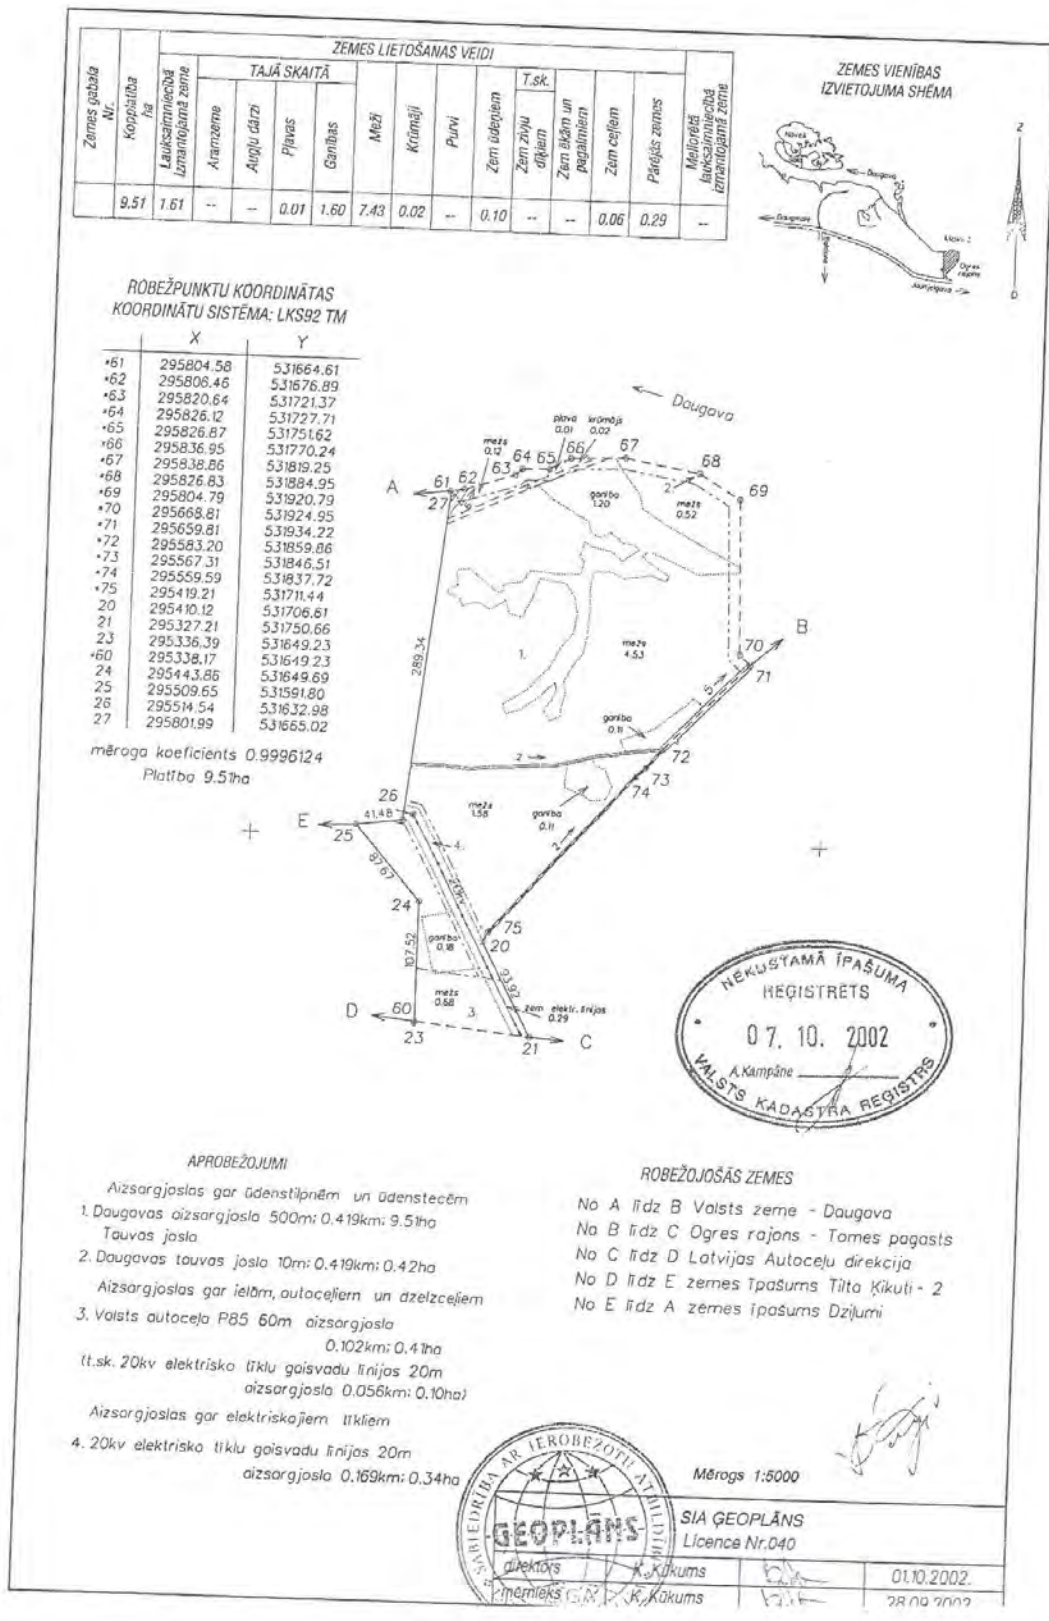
| Zemes gabala Nr. | Kopplatība ha | Lauksaimniecībā izmantojamā zeme | Aramzeme | Augļu dārzi | Pļavas | Ganības | Meži | Krūmāji | Purvi | Zem ūdeņiem | Zem zivju dīķiem | Zem ēkām un pagalmiem | Zem ceļiem | Pārējās zemes | Meliorētā lauksaimniecībā izmantojamā zeme |
|---|---|---|---|---|---|---|---|---|---|---|---|---|---|---|---|
| | 9.51 | 1.61 | -- | -- | 0.01 | 1.60 | 7.43 | 0.02 | -- | 0.10 | -- | -- | 0.06 | 0.29 | -- |

ZEMES LIETOŠANAS VEIDI
TAJĀ SKAITĀ
T.sk.

ZEMES VIENĪBAS IZVIETOJUMA SHĒMA

Daugava
Daugava
Ogres rajons

ROBEŽPUNKTU KOORDINĀTAS
KOORDINĀTU SISTĒMA: LKS92 TM

| | X | Y |
|---|---|---|
| •61 | 295804.58 | 531664.61 |
| •62 | 295806.46 | 531676.89 |
| •63 | 295820.64 | 531721.37 |
| •64 | 295826.12 | 531727.71 |
| •65 | 295826.87 | 531751.62 |
| •66 | 295836.95 | 531770.24 |
| •67 | 295838.86 | 531819.25 |
| •68 | 295826.83 | 531884.95 |
| •69 | 295804.79 | 531920.79 |
| •70 | 295668.81 | 531924.95 |
| •71 | 295659.81 | 531934.22 |
| •72 | 295583.20 | 531859.86 |
| •73 | 295567.31 | 531846.51 |
| •74 | 295559.59 | 531837.72 |
| •75 | 295419.21 | 531711.44 |
| 20 | 295410.12 | 531706.61 |
| 21 | 295327.21 | 531750.66 |
| 23 | 295336.39 | 531649.23 |
| •60 | 295338.17 | 531649.23 |
| 24 | 295443.86 | 531649.69 |
| 25 | 295509.65 | 531591.80 |
| 26 | 295514.54 | 531632.98 |
| 27 | 295801.99 | 531665.02 |

mēroga koeficients 0.9996124
Platība 9.51ha

Daugava
pļava 0.01 krūmājs 0.02
mežs 0.12
A 61 62 63 64 65 66 67 68 69
27
ganība 1.20
mežs 0.52
2
289.34
1.
mežs 4.53
B 70 71
5
ganība 0.11
2
72 73 74
26
mežs 1.58
ganība 0.11
E 41.48 25
4.
87.63
1
24
ganība 0.18
107.52
75
20
93.92
D 60
mežs 0.58
3.
zem elektr. līnijas 0.29
23
21 C

NEKUSTAMĀ ĪPAŠUMA
REĢISTRĒTS
07. 10. 2002
A.Kampāne
VALSTS KADASTRA REĢISTRS

APROBEŽOJUMI
Aizsargjoslas gar ūdenstilpnēm un ūdenstecēm
1. Daugavas aizsargjosla 500m; 0.419km; 9.51ha
Tauvas josla
2. Daugavas tauvas josla 10m; 0.419km; 0.42ha
Aizsargjoslas gar ielām, autoceļiem un dzelzceļiem
3. Valsts autoceļa P85 60m aizsargjosla 0.102km; 0.41ha
(t.sk. 20kv elektrisko tīklu gaisvadu līnijas 20m aizsargjosla 0.056km; 0.10ha)
Aizsargjoslas gar elektriskajiem tīkliem
4. 20kv elektrisko tīklu gaisvadu līnijas 20m aizsargjosla 0.169km; 0.34ha

ROBEŽOJOŠĀS ZEMES
No A līdz B Valsts zeme - Daugava
No B līdz C Ogres rajons - Tomes pagasts
No C līdz D Latvijas Autoceļu direkcija
No D līdz E zemes īpašums Tilta Ķikuti - 2
No E līdz A zemes īpašums Dziļumi

Mērogs 1:5000

SABIEDRĪBA AR IEROBEŽOTU ATBILDĪBU
GEOPLĀNS

SIA GEOPLĀNS
Licence Nr.040
direktors K.Kūkums
mērnieks K.Kūkums
01.10.2002.
28.09.2002.